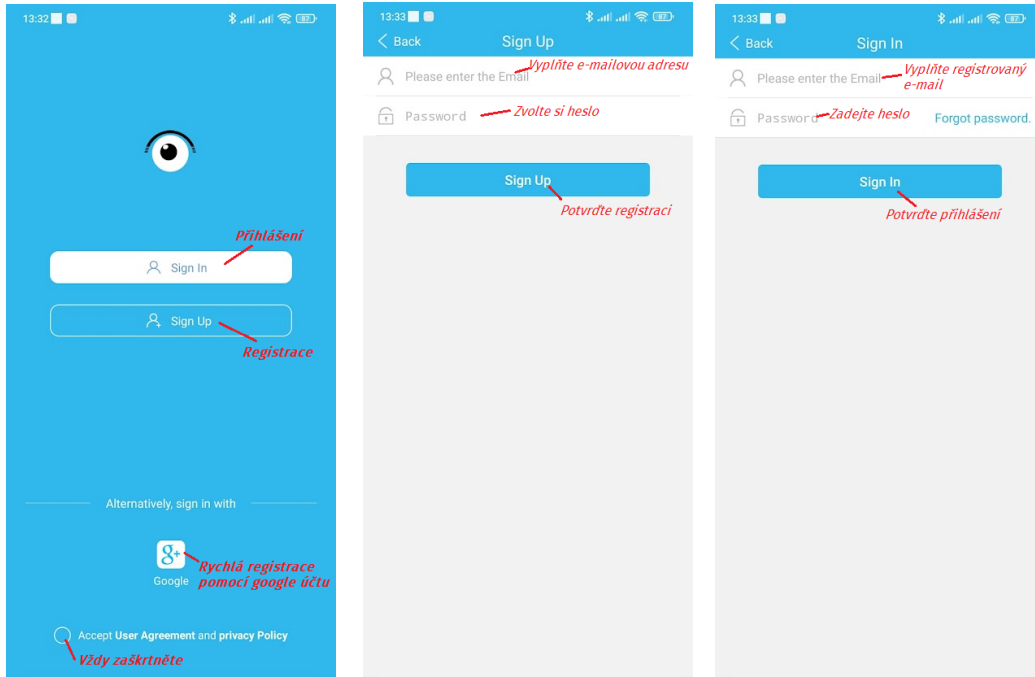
13:32

87

Přihlášení

Sign In

Sign Up

Registrace

Alternatively, sign in with

Google

Rychlá registrace pomocí google účtu

Accept User Agreement and privacy Policy

Vždy zaškrtněte

13:33

87

Back

Sign Up

Please enter the Email

Vyplňte e-mailovou adresu

Password

Zvolte si heslo

Sign Up

Potvrďte registraci

13:33

87

Back

Sign In

Please enter the Email

Vyplňte registrovaný e-mail

Password

Zadejte heslo

Forgot password.

Sign In

Potvrďte přihlášení